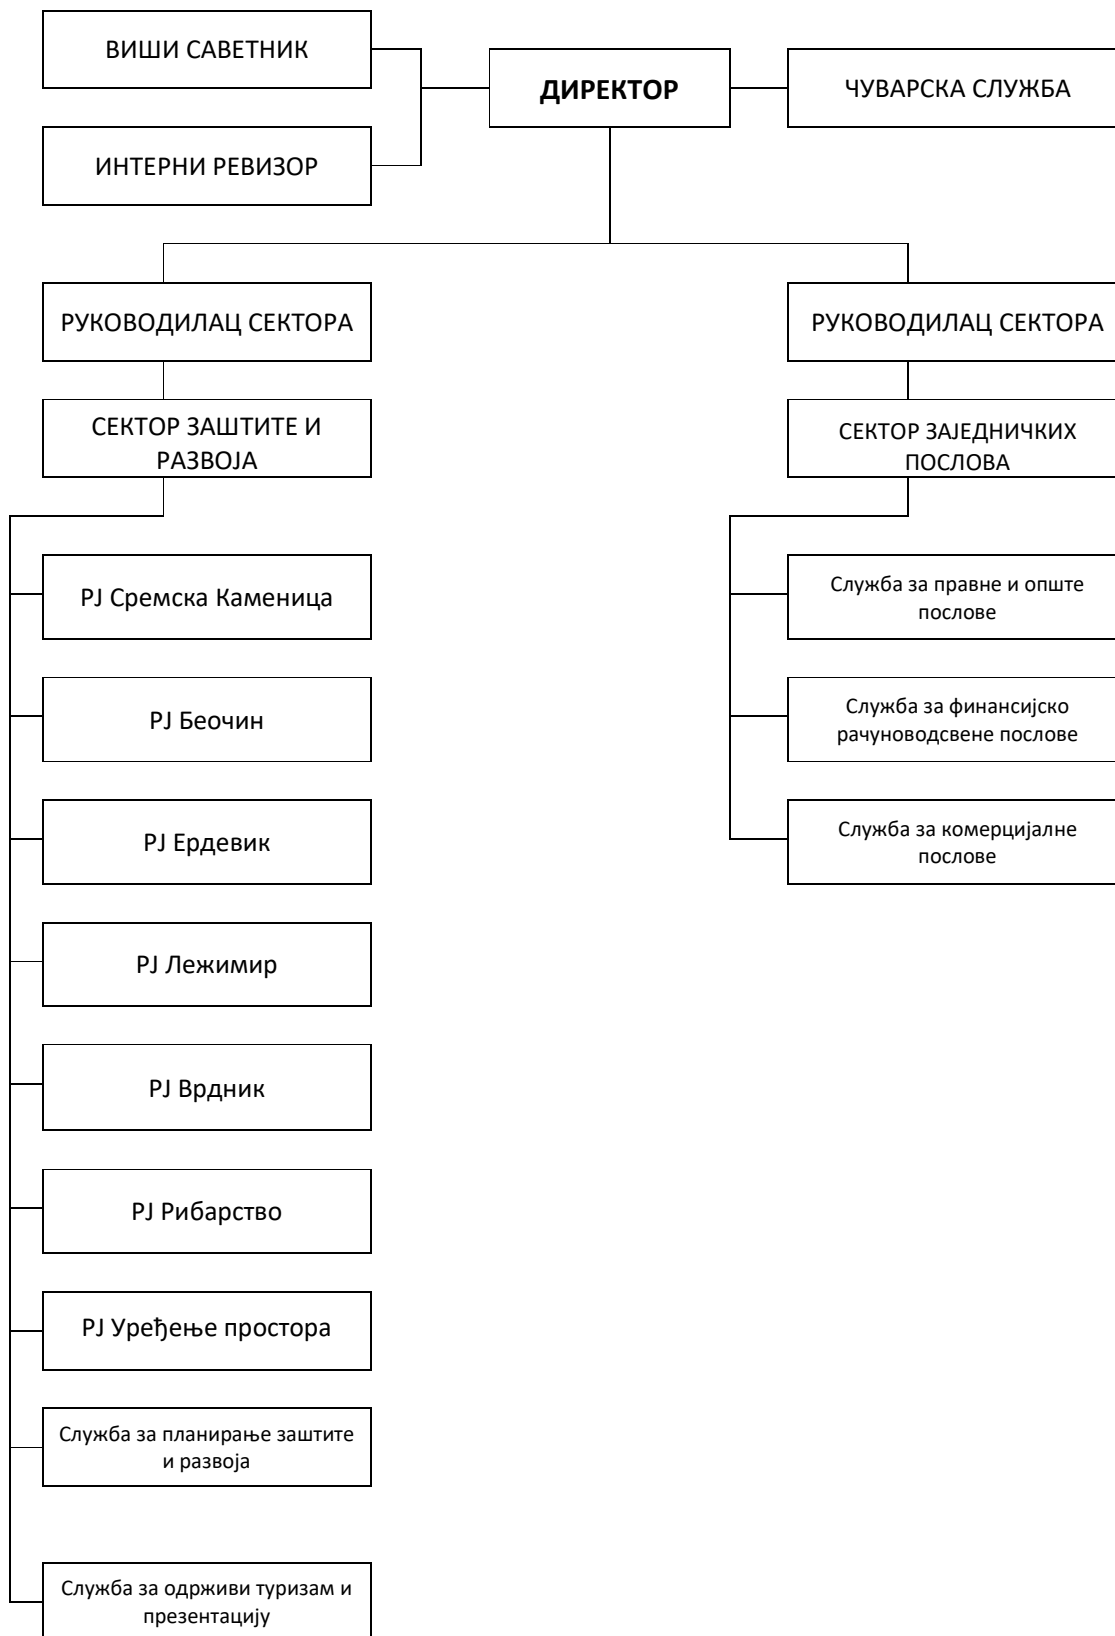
ВИШИ САВЕТНИК

ИНТЕРНИ РЕВИЗОР

**ДИРЕКТОР**

ЧУВАРСКА СЛУЖБА

РУКОВОДИЛАЦ СЕКТОРА

СЕКТОР ЗАШТИТЕ И РАЗВОЈА

PJ Сремска Каменица

PJ Беочин

PJ Ердевик

PJ Лежимир

PJ Врдник

PJ Рибарство

PJ Уређење простора

Служба за планирање заштите и развоја

Служба за одрживи туризам и презентацију

РУКОВОДИЛАЦ СЕКТОРА

СЕКТОР ЗАЈЕДНИЧКИХ ПОСЛОВА

Служба за правне и опште послове

Служба за финансијско рачуноводсвене послове

Служба за комерцијалне послове